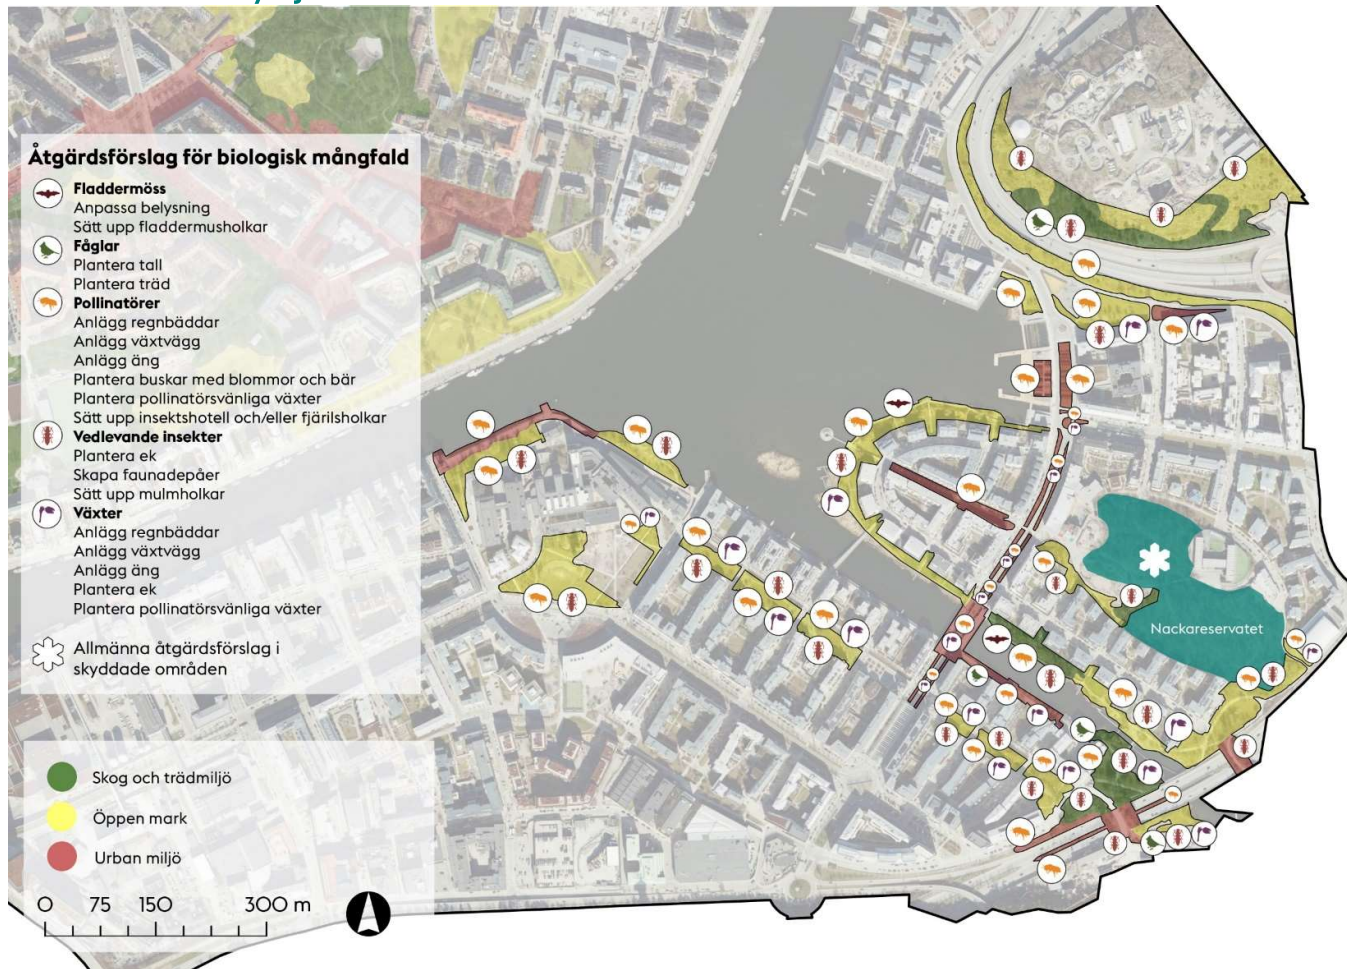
Åtgärdsförslag för biologisk mångfald

Fladdermöss
Anpassa belysning
Sätt upp fladdermusholkar

Fåglar
Plantera tall
Plantera träd

Pollinatörer
Anlägg regnbäddar
Anlägg växtvägg
Anlägg äng
Plantera buskar med blommor och bär
Plantera pollinatörsvänliga växter
Sätt upp insektshotell och/eller fjärilsholkar

Vedlevande insekter
Plantera ek
Skapa faunadepåer
Sätt upp mulmholkar

Växter
Anlägg regnbäddar
Anlägg växtvägg
Anlägg äng
Plantera ek
Plantera pollinatörsvänliga växter

Allmänna åtgärdsförslag i skyddade områden

Skog och trädmiljö
Öppen mark
Urban miljö

0 75 150 300 m

Nackareservatet